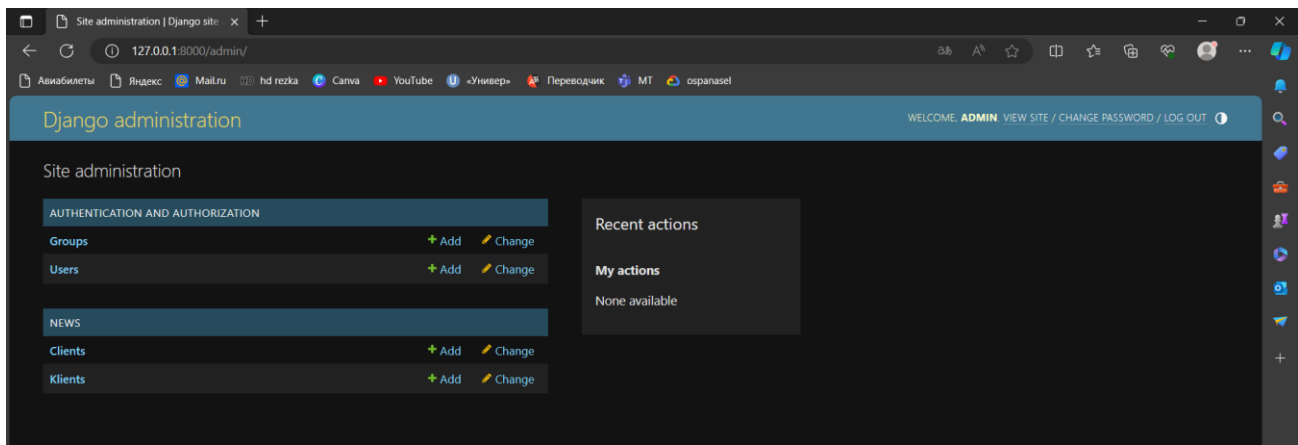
Site administration | Django site ×
+
127.0.0.1:8000/admin/
Авиабилеты Яндекс Mail.ru hd rezka Canva YouTube «Универ» Переводчик MT ospanasel

Django administration
WELCOME, ADMIN. VIEW SITE / CHANGE PASSWORD / LOG OUT

Site administration

| AUTHENTICATION AND AUTHORIZATION | | |
|---|---|---|
| Groups | + Add | Change |
| Users | + Add | Change |

| NEWS | | |
|---|---|---|
| Clients | + Add | Change |
| Klients | + Add | Change |

Recent actions

My actions

None available